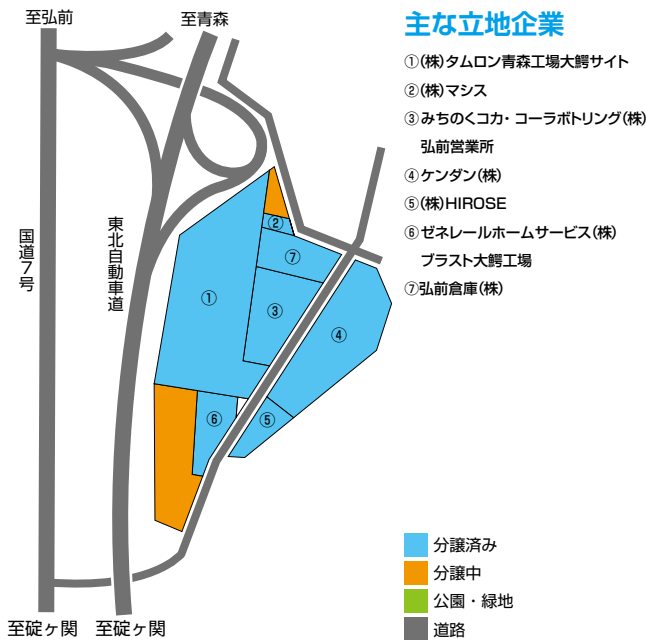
至弘前

至青森

国道7号

東北自動車道

①

②

③

④

⑤

⑥

⑦

至碇ヶ関

至碇ヶ関

主な立地企業

①(株)タムロン青森工場大鰐サイト

②(株)マシス

③みちのくコカ・コーラボトリング(株)弘前営業所

④ケンダン(株)

⑤(株)HIROSE

⑥ゼネレールホームサービス(株)ブラスト大鰐工場

⑦弘前倉庫(株)

分譲済み

分譲中

公園・緑地

道路